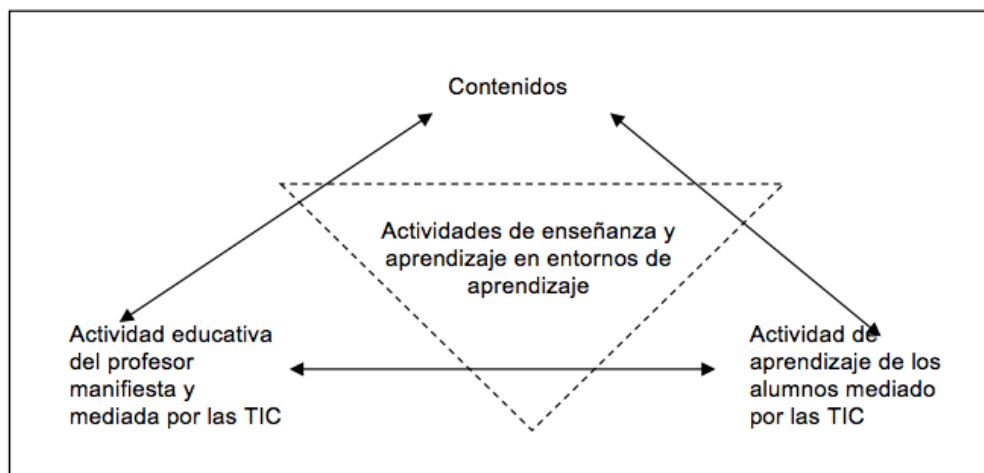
Contenidos

Actividades de enseñanza y aprendizaje en entornos de aprendizaje

Actividad educativa del profesor manifiesta y mediada por las TIC

Actividad de aprendizaje de los alumnos mediado por las TIC